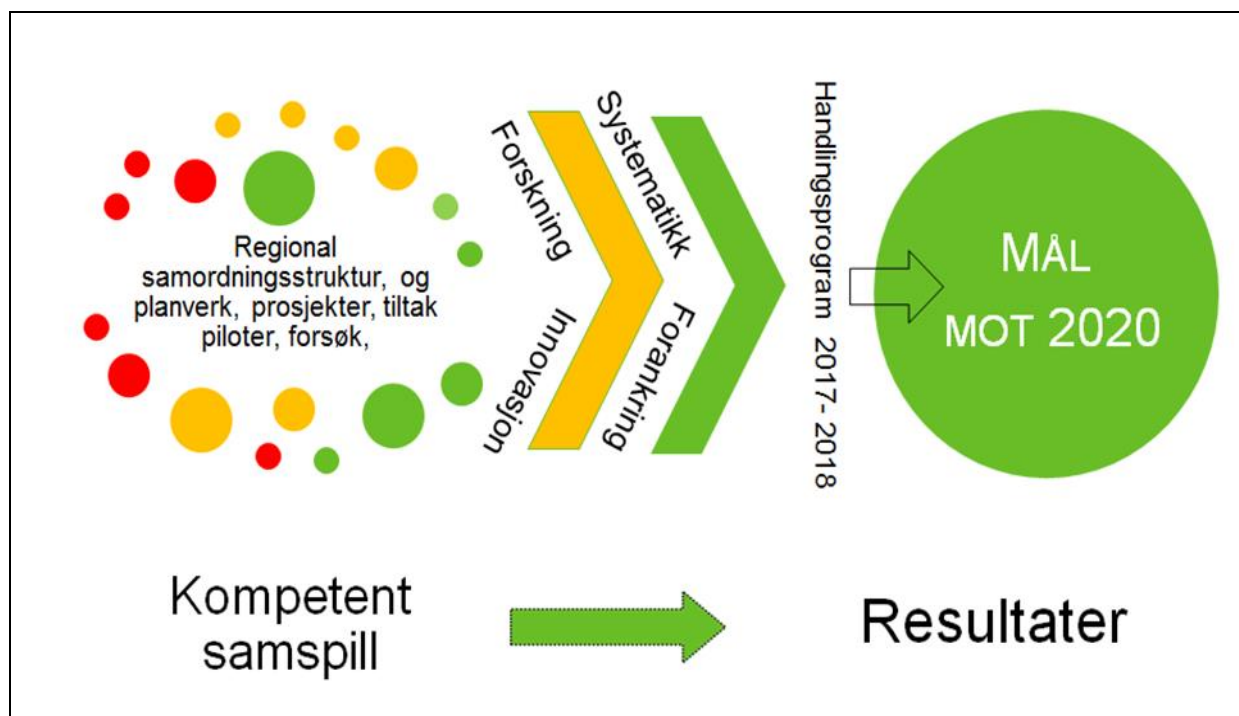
Regional samordningsstruktur, og planverk, prosjekter, tiltak piloter, forsøk,

Forskning

Innovasjon

Systematikk

Forankring

Handlingsprogram 2017- 2018

MÅL MOT 2020

Kompetent samspill

Resultater